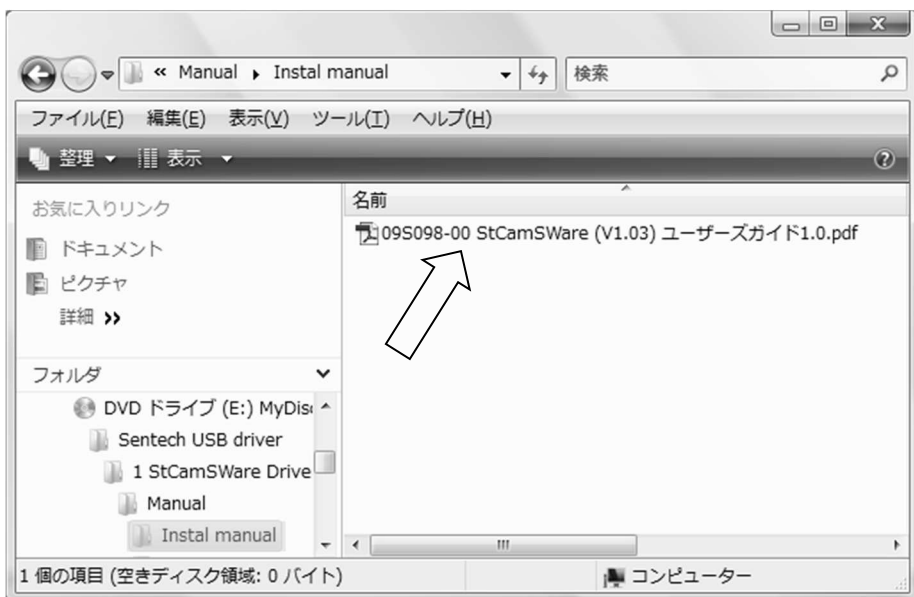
« Manual ▸ Instal manual

検索

ファイル(F) 編集(E) 表示(V) ツール(T) ヘルプ(H)

整理 ▾ 表示 ▾

お気に入りリンク

ドキュメント

ピクチャ

詳細 »

フォルダ

DVD ドライブ (E:) MyDis

Sentech USB driver

1 StCamSWare Drive

Manual

Instal manual

名前

09S098-00 StCamSWare (V1.03) ユーザーズガイド1.0.pdf

1 個の項目 (空きディスク領域: 0 バイト)

コンピューター